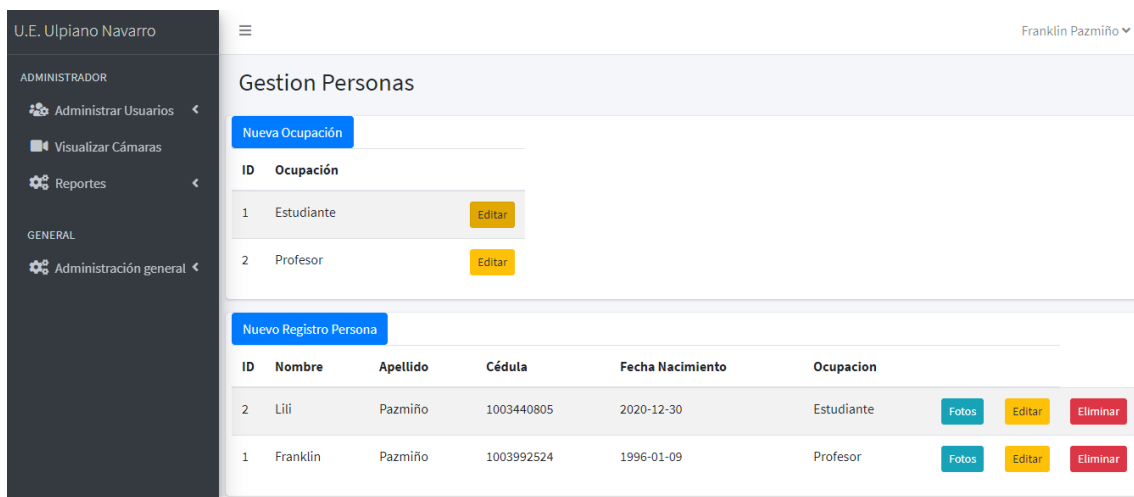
U.E. Ulpiano Navarro

ADMINISTRADOR

Administrar Usuarios

Visualizar Cámaras

Reportes

GENERAL

Administración general

≡

Franklin Pazmiño

Gestion Personas

Nueva Ocupación

| ID | Ocupación | |
|---|---|---|
| 1 | Estudiante | Editar |
| 2 | Profesor | Editar |

Nuevo Registro Persona

| ID | Nombre | Apellido | Cédula | Fecha Nacimiento | Ocupacion | | | |
|---|---|---|---|---|---|---|---|---|
| 2 | Lili | Pazmiño | 1003440805 | 2020-12-30 | Estudiante | Fotos | Editar | Eliminar |
| 1 | Franklin | Pazmiño | 1003992524 | 1996-01-09 | Profesor | Fotos | Editar | Eliminar |